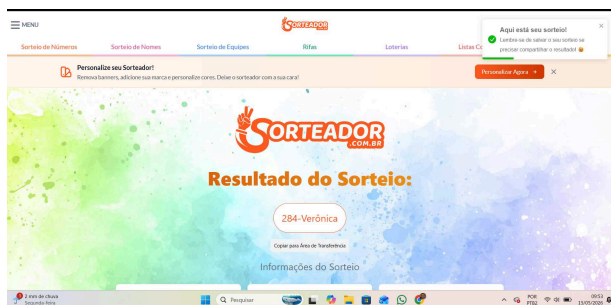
MENU

SORTEADOR

Sorteio de Números Sorteio de Nomes Sorteio de Equipes Rifas Loterias Listas C

Aqui está seu sorteio!
Lembre-se de salvar o seu sorteio se precisar compartilhar o resultado! 😉

Personalize seu Sorteador!
Remova banners, adicione sua marca e personalize cores. Deixe o sorteador com a sua cara!

Personalizar Agora

SORTEADOR .COM.BR

Resultado do Sorteio:

284-Verônica

Copiar para Área de Transferência

Informações do Sorteio

2 mm de chuva
Segunda-feira

Pesquisar

POR PTB2

09:51
15/05/2026